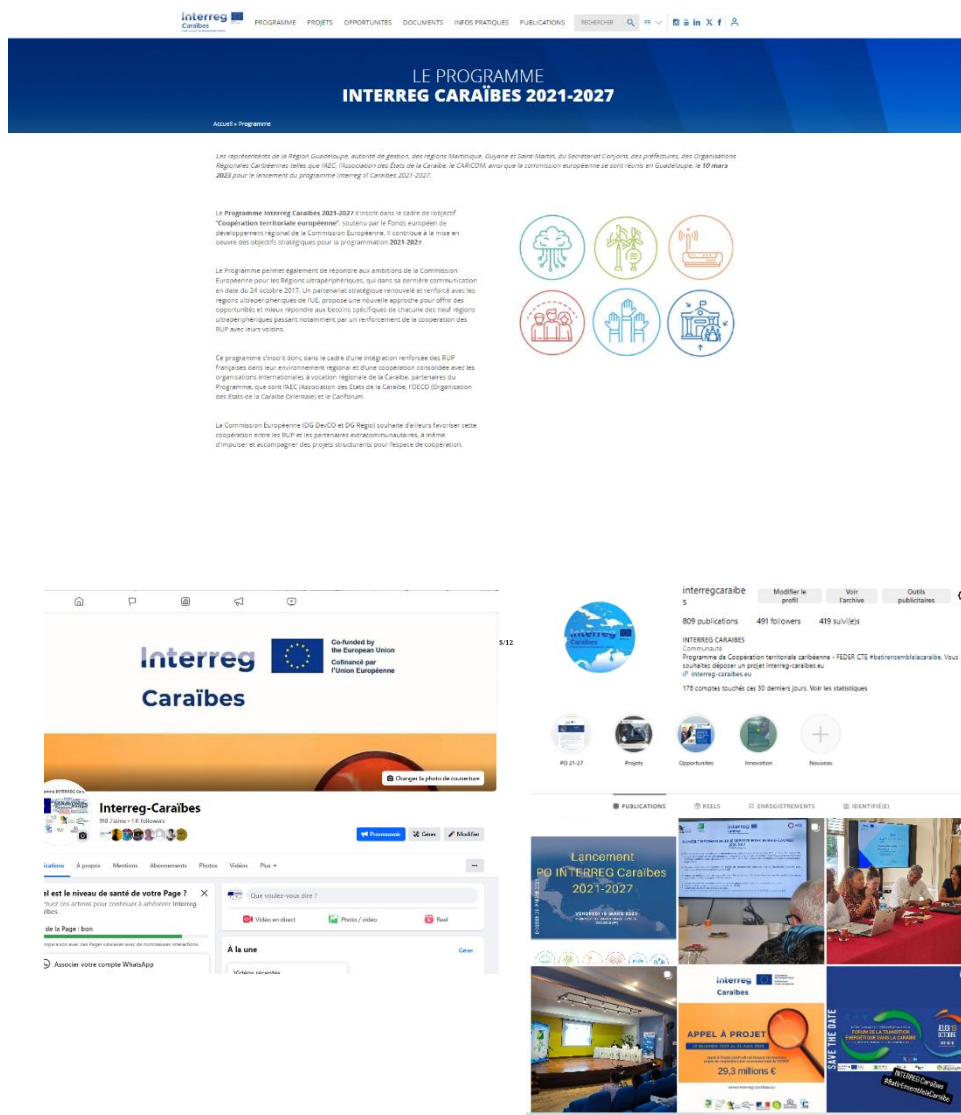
Interreg Caraïbes PROGRAMME PROJETS OPPORTUNITÉS DOCUMENTS INFOS PRATIQUES PUBLICATIONS RECHERCHER FR

LE PROGRAMME
INTERREG CARAÏBES 2021-2027

Accueil » Programme

Les représentants de la Région Guadeloupe, autorité de gestion, des régions Martinique, Guyane et Saint-Martin, du Secrétariat Conjoint, des préfectures, des Organisations Régionales Caribéennes telles que l'AEC, l'Association des Etats de la Caraïbe, le CARICOM, ainsi que la commission européenne se sont réunis en Guadeloupe, le 10 mars 2023 pour le lancement du programme Interreg VI Caraïbes 2021-2027.

Le Programme Interreg Caraïbes 2021-2027 s'inscrit dans le cadre de l'objectif "Coopération territoriale européenne", soutenu par le Fonds européen de développement régional de la Commission Européenne. Il contribue à la mise en oeuvre des objectifs stratégiques pour la programmation 2021-2027.

Le Programme permet également de répondre aux ambitions de la Commission Européenne pour les Régions ultrapériphériques, qui dans sa dernière communication en date du 24 octobre 2017. Un partenariat stratégique renouvelé et renforcé avec les régions ultrapériphériques de l'UE, propose une nouvelle approche pour offrir des opportunités et mieux répondre aux besoins spécifiques de chacune des neuf régions ultrapériphériques passant notamment par un renforcement de la coopération des RUP avec leurs voisins.

Ce programme s'inscrit donc dans le cadre d'une intégration renforcée des RUP françaises dans leur environnement régional et d'une coopération consolidée avec les organisations internationales à vocation régionale de la Caraïbe, partenaires du Programme, que sont l'AEC (Association des Etats de la Caraïbe), l'OECO (Organisation des Etats de la Caraïbe Orientale) et le Cariforum.

La Commission Européenne (DG DevCO et DG Regio) souhaite d'ailleurs favoriser cette coopération entre les RUP et les partenaires extracommunautaires, à même d'impulser et accompagner des projets structurants pour l'espace de coopération.

Interreg Caraïbes
Co-funded by the European Union
Cofinancé par l'Union Européenne
5/12
Changer la photo de couverture
Interreg-Caraïbes
998 J'aime • 1 K followers
Promouvoir Gérer Modifier
Publications À propos Mentions Abonnements Photos Vidéos Plus
Quel est le niveau de santé de votre Page ?
Effectuez ces actions pour continuer à améliorer Interreg-Caraïbes.
Santé de la Page : bon
Associer votre compte WhatsApp
Que voulez-vous dire ?
Vidéo en direct Photo / vidéo Reel
À la une Gérer
Vidéos récentes

interregcaraibes Modifier le profil Voir l'archive Outils publicitaires
809 publications 491 followers 419 suivi(e)s
INTERREG CARAIBES
Communauté
Programme de Coopération territoriale caribéenne - FEDER CTE #batirensemblelacaraibe. Vous souhaitez déposer un projet interreg-caraibes.eu
interreg-caraibes.eu
176 comptes touchés ces 30 derniers jours. Voir les statistiques
PO 21-27 Projets Opportunités Innovation Nouveau
PUBLICATIONS REELS ENREGISTREMENTS IDENTIFIÉ(E)
Lancement PO INTERREG Caraïbes 2021-2027
VENDREDI 10 MARS 2023
Interreg Caraïbes
APPEL À PROJET
29,3 millions €
SAVE THE DATE
FORUM DE LA TRANSITION
INTERREG Caraïbes #BatirEnsembleLaCaraibe